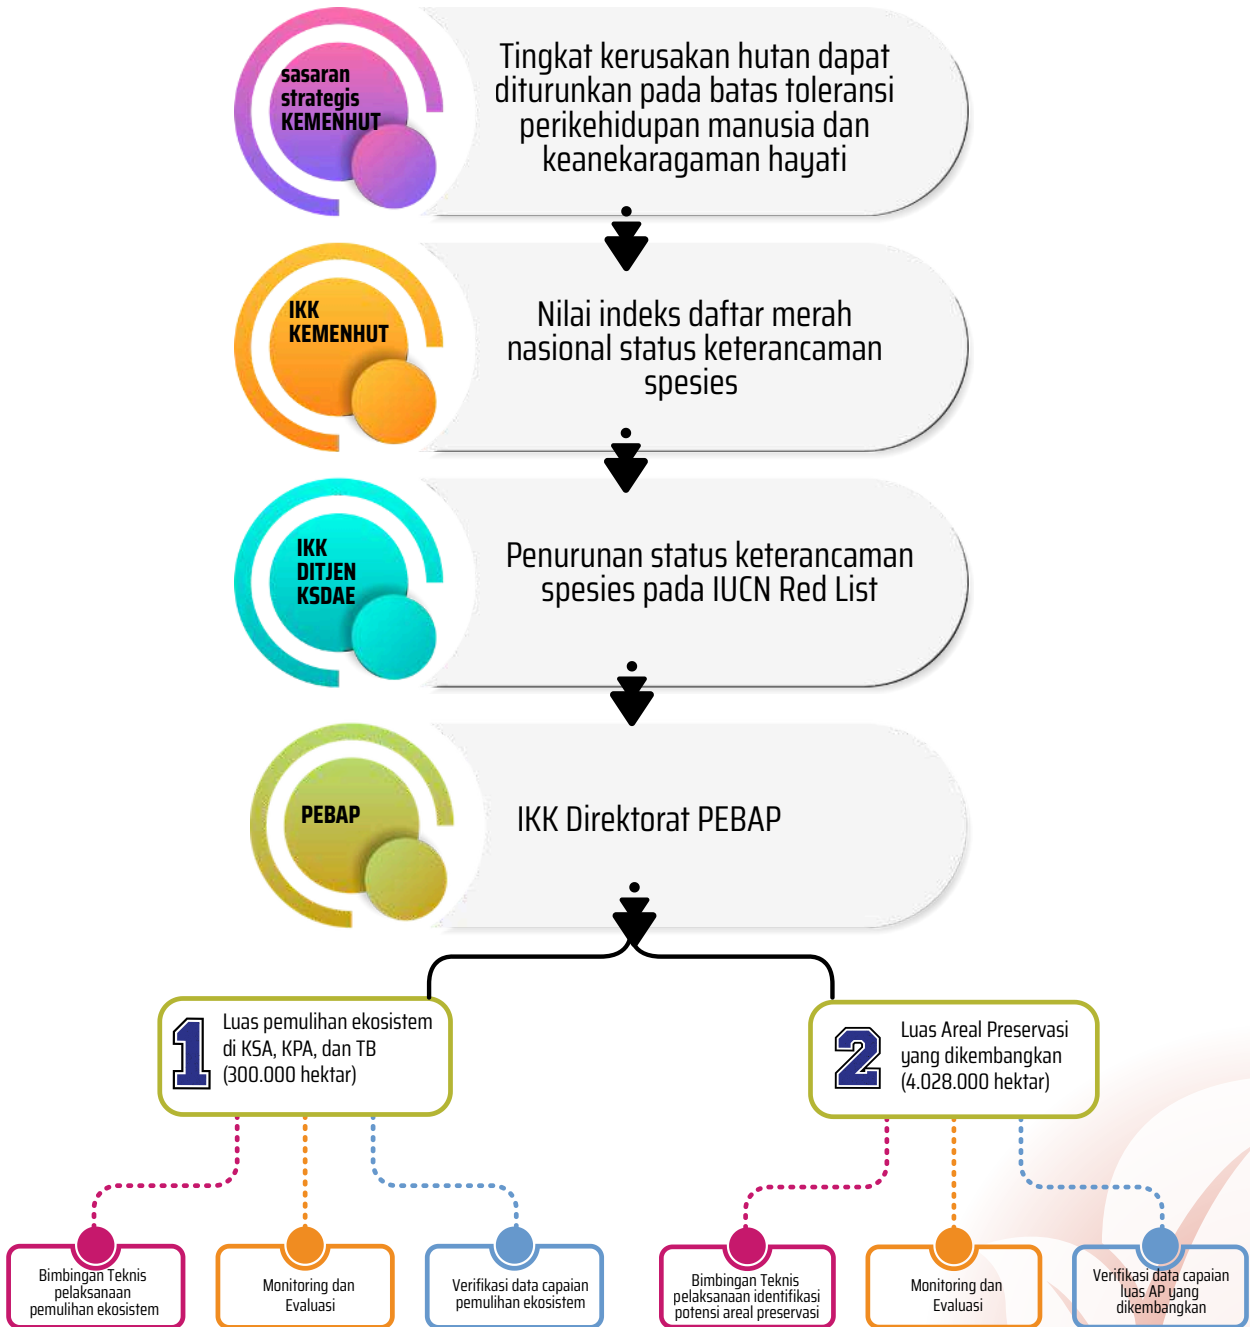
sasaran strategis KEMENHUT

Tingkat kerusakan hutan dapat diturunkan pada batas toleransi perikehidupan manusia dan keanekaragaman hayati

IKK KEMENHUT

Nilai indeks daftar merah nasional status keterancaman spesies

IKK DITJEN KSDAE

Penurunan status keterancaman spesies pada IUCN Red List

PEBAP

IKK Direktorat PEBAP

1 Luas pemulihan ekosistem di KSA, KPA, dan TB (300.000 hektar)

2 Luas Areal Preservasi yang dikembangkan (4.028.000 hektar)

Bimbingan Teknis pelaksanaan pemulihan ekosistem

Monitoring dan Evaluasi

Verifikasi data capaian pemulihan ekosistem

Bimbingan Teknis pelaksanaan identifikasi potensi areal preservasi

Monitoring dan Evaluasi

Verifikasi data capaian luas AP yang dikembangkan